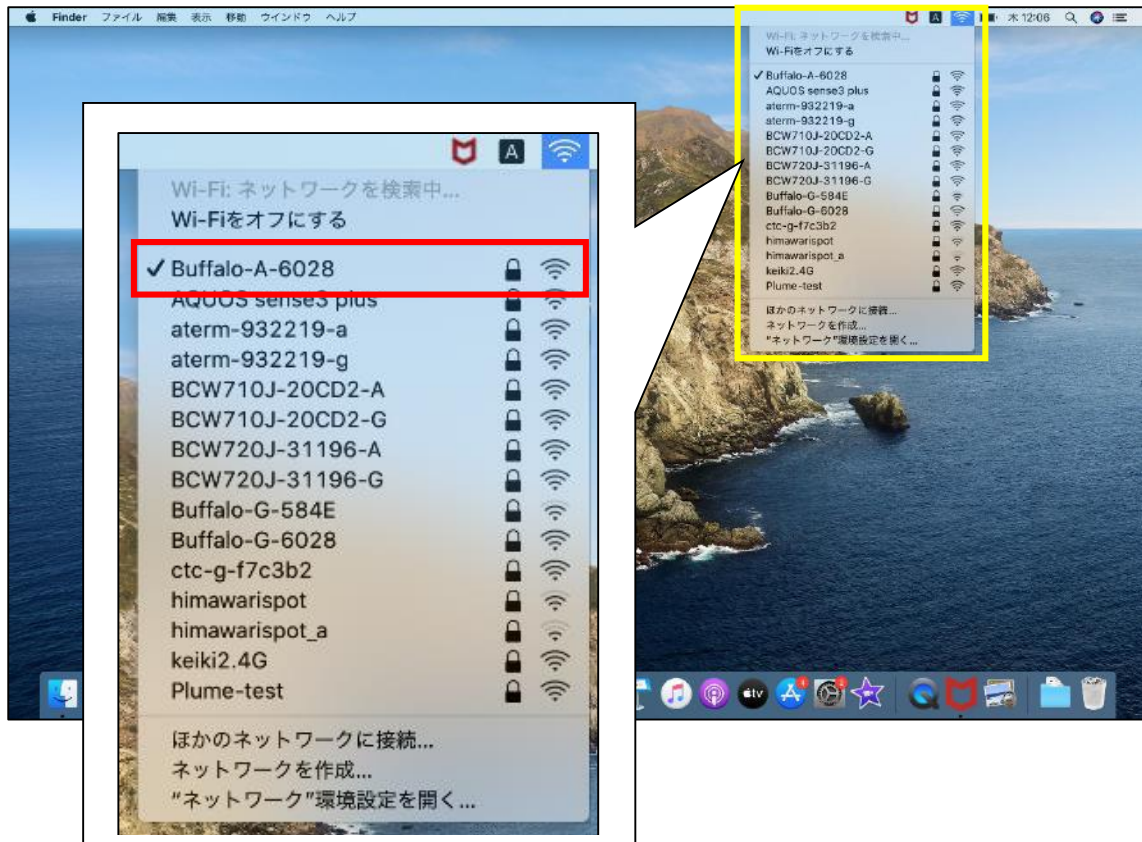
Finder ファイル 編集 表示 移動 ウインドウ ヘルプ

A 木 12:06

Wi-Fi: ネットワークを検索中...
Wi-Fiをオフにする

✓ Buffalo-A-6028
AQUOS sense3 plus
aterm-932219-a
aterm-932219-g
BCW710J-20CD2-A
BCW710J-20CD2-G
BCW720J-31196-A
BCW720J-31196-G
Buffalo-G-584E
Buffalo-G-6028
ctc-g-f7c3b2
himawarispot
himawarispot_a
keiki2.4G
Plume-test

ほかのネットワークに接続...
ネットワークを作成...
"ネットワーク"環境設定を開く...

A

Wi-Fi: ネットワークを検索中...
Wi-Fiをオフにする

✓ Buffalo-A-6028
AQUOS sense3 plus
aterm-932219-a
aterm-932219-g
BCW710J-20CD2-A
BCW710J-20CD2-G
BCW720J-31196-A
BCW720J-31196-G
Buffalo-G-584E
Buffalo-G-6028
ctc-g-f7c3b2
himawarispot
himawarispot_a
keiki2.4G
Plume-test

ほかのネットワークに接続...
ネットワークを作成...
"ネットワーク"環境設定を開く...

tv